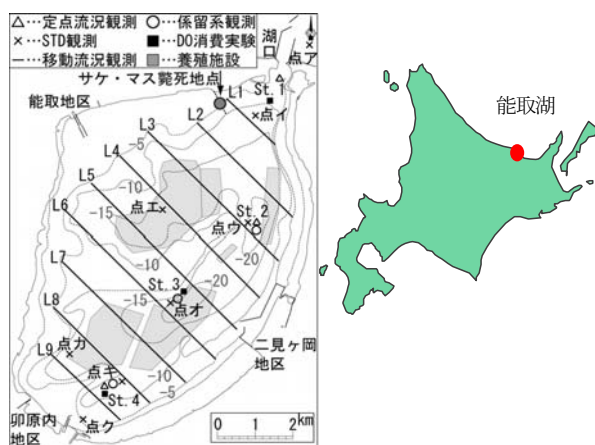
△…定点流況観測　○…係留系観測
×…STD観測　■…DO消費実験
—…移動流況観測　▒…養殖施設

湖口
点ア
サケ・マス斃死地点
能取地区
L1
St. 1
L2
点イ
L3
-5
L4
L5
-10
点エ
St. 2
L6
-15
点ウ
-20
L7
-10
-20
St. 3
-15
点オ
L8
-5
L9
点カ
二見ヶ岡地区
点キ
-10
St. 4
-5
卯原内地区
点ク
0　1　2km

能取湖